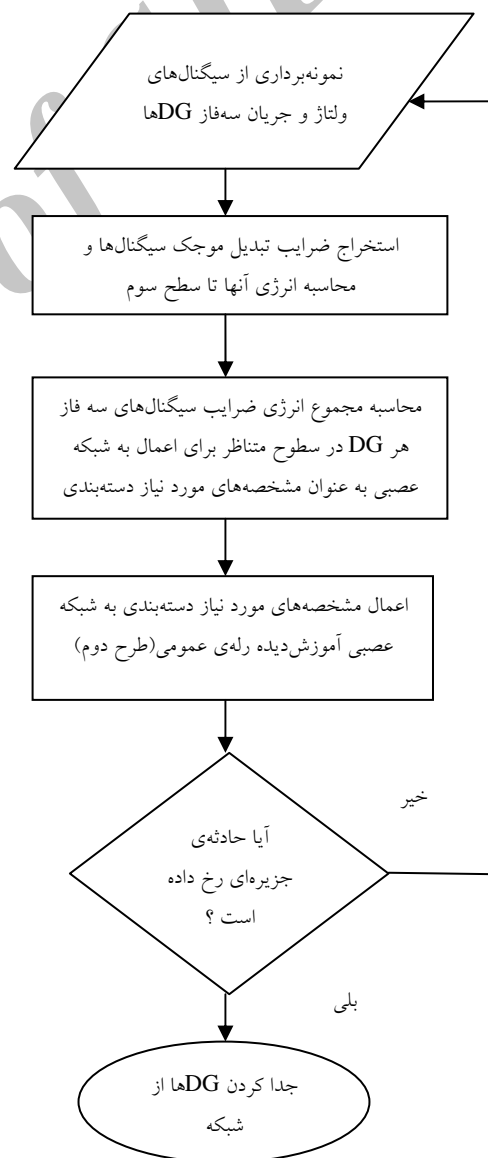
نمونه‌برداری از سیگنال‌های ولتاژ و جریان سه‌فاز DGها

استخراج ضرایب تبدیل موجک سیگنال‌ها و محاسبه انرژی آنها تا سطح سوم

محاسبه مجموع انرژی ضرایب سیگنال‌های سه فاز هر DG در سطوح متناظر برای اعمال به شبکه عصبی به عنوان مشخصه‌های مورد نیاز دسته‌بندی

اعمال مشخصه‌های مورد نیاز دسته‌بندی به شبکه عصبی آموزش‌دیده رله‌ی عمومی(طرح دوم)

خیر

آیا حادثه‌ی جزیره‌ای رخ داده است ؟

بلی

جدا کردن DGها از شبکه